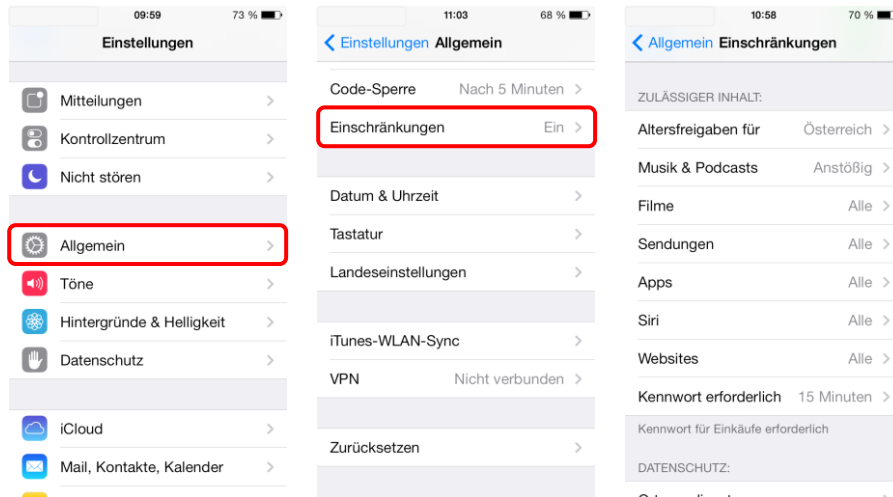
09:59 73 %

Einstellungen

Mitteilungen
Kontrollzentrum
Nicht stören

Allgemein
Töne
Hintergründe & Helligkeit
Datenschutz

iCloud
Mail, Kontakte, Kalender

11:03 68 %

Einstellungen Allgemein

Code-Sperre Nach 5 Minuten
Einschränkungen Ein

Datum & Uhrzeit
Tastatur
Landeseinstellungen

iTunes-WLAN-Sync
VPN Nicht verbunden

Zurücksetzen

10:58 70 %

Allgemein Einschränkungen

ZULÄSSIGER INHALT:
Altersfreigaben für Österreich
Musik & Podcasts Anstößig
Filme Alle
Sendungen Alle
Apps Alle
Siri Alle
Websites Alle
Kennwort erforderlich 15 Minuten
Kennwort für Einkäufe erforderlich

DATENSCHUTZ:
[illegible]